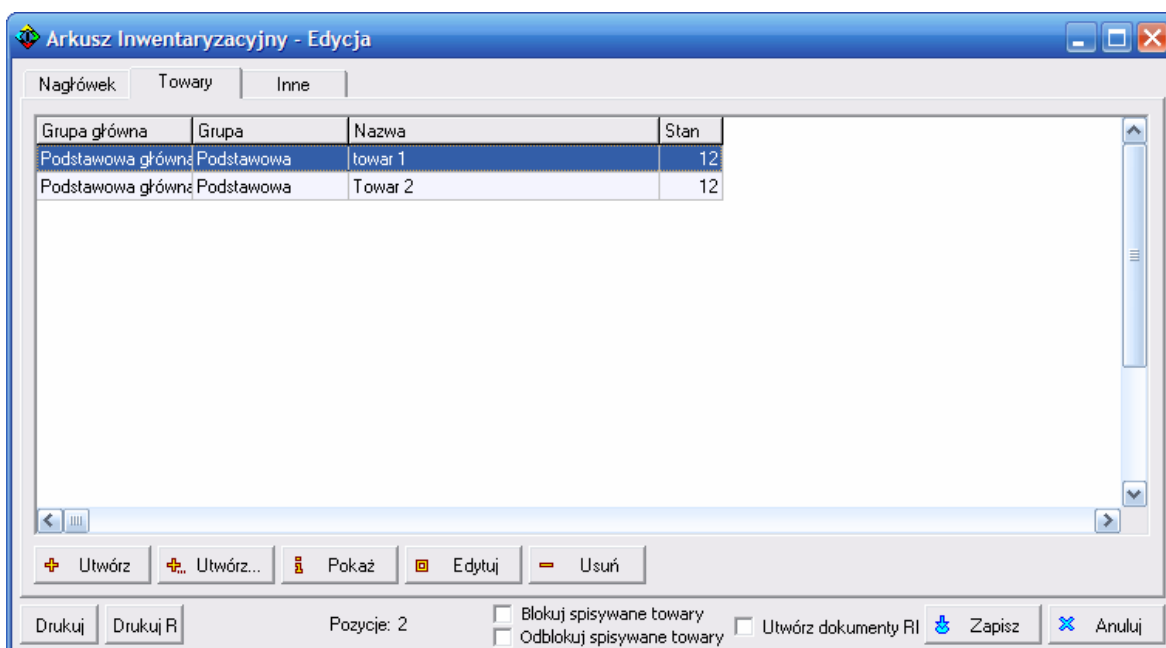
Arkusz Inwentaryzacyjny - Edycja

Nagłówek | Towary | Inne

| Grupa główna | Grupa | Nazwa | Stan |
|---|---|---|---|
| Podstawowa główna | Podstawowa | towar 1 | 12 |
| Podstawowa główna | Podstawowa | Towar 2 | 12 |

Utwórz | Utwórz... | Pokaż | Edytuj | Usuń

Drukuj | Drukuj R | Pozycje: 2 | Blokuj spisywane towary | Odblokuj spisywane towary | Utwórz dokumenty RI | Zapisz | Anuluj